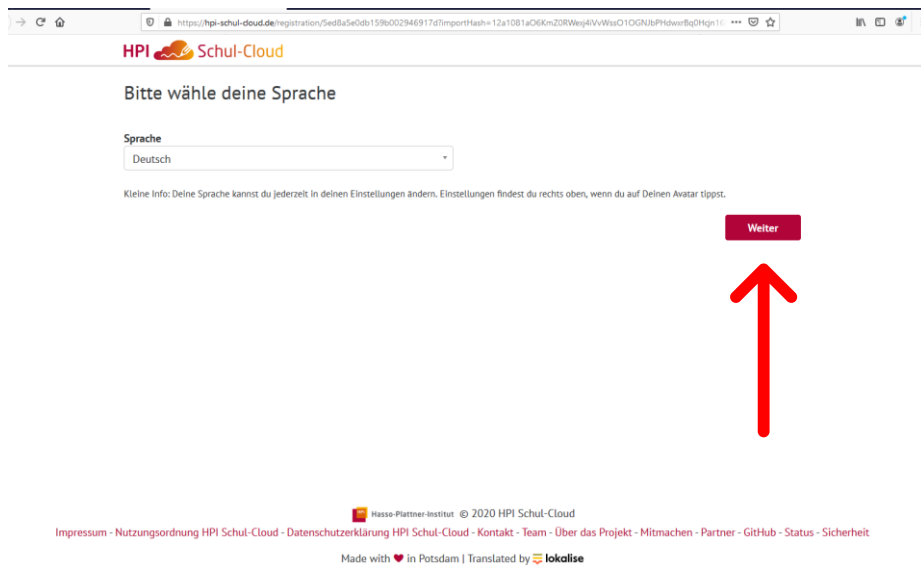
https://hpi-schul-cloud.de/registration/5ed8a5e0db159b002946917d?importHash=12a1081aO6KmZ0RWexj4iVvWssO1OGNJbPHdwxr8q0Hcjn1(

HPI Schul-Cloud

Bitte wähle deine Sprache

Sprache

Deutsch

Kleine Info: Deine Sprache kannst du jederzeit in deinen Einstellungen ändern. Einstellungen findest du rechts oben, wenn du auf Deinen Avatar tippst.

Weiter

Hasso-Plattner-Institut © 2020 HPI Schul-Cloud

Impressum - Nutzungsordnung HPI Schul-Cloud - Datenschutzerklärung HPI Schul-Cloud - Kontakt - Team - Über das Projekt - Mitmachen - Partner - GitHub - Status - Sicherheit

Made with ♥ in Potsdam | Translated by lokalise